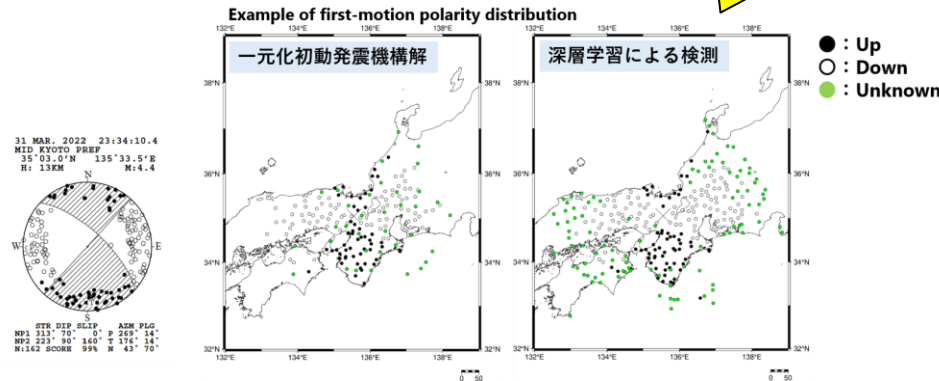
Example of first-motion polarity distribution

31 MAR. 2022 23:34:10.4
MID KYOTO PREF
35°03.0'N 135°33.5'E
H: 13KM M:4.4

N
W
E
S

STR DIP SLIP AZM PLG
NP1 313° 70° 0° P 269° 14°
NP2 223° 90° 160° T 176° 14°
N:162 SCORE 99% N 43° 70°

一元化初動発震機構解

132°E 134°E 136°E 138°E
38°N
36°N
34°N
32°N
132°E 134°E 136°E 138°E
0 50

深層学習による検測

132°E 134°E 136°E 138°E
38°N
36°N
34°N
32°N
132°E 134°E 136°E 138°E
0 50

● : Up
○ : Down
● : Unknown